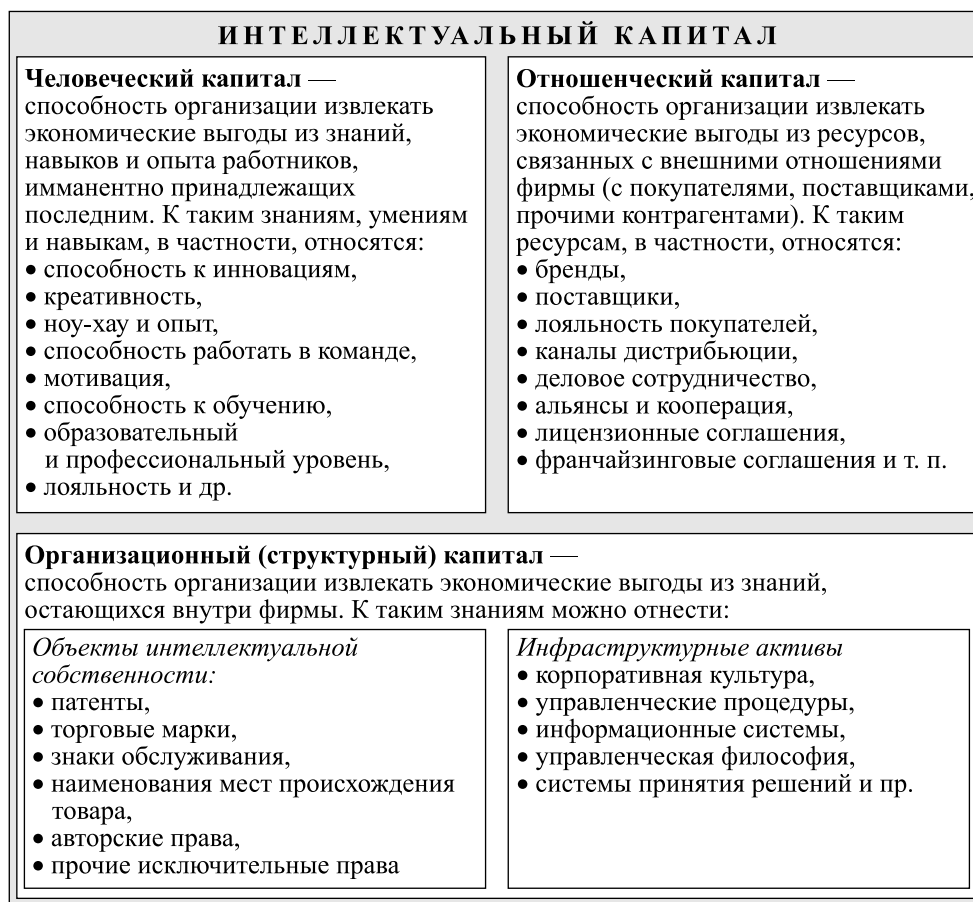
ИНТЕЛЛЕКТУАЛЬНЫЙ КАПИТАЛ

**Человеческий капитал** — способность организации извлекать экономические выгоды из знаний, навыков и опыта работников, имманентно принадлежащих последним. К таким знаниям, умениям и навыкам, в частности, относятся:
• способность к инновациям,
• креативность,
• ноу-хау и опыт,
• способность работать в команде,
• мотивация,
• способность к обучению,
• образовательный и профессиональный уровень,
• лояльность и др.

**Отношенческий капитал** — способность организации извлекать экономические выгоды из ресурсов, связанных с внешними отношениями фирмы (с покупателями, поставщиками, прочими контрагентами). К таким ресурсам, в частности, относятся:
• бренды,
• поставщики,
• лояльность покупателей,
• каналы дистрибьюции,
• деловое сотрудничество,
• альянсы и кооперация,
• лицензионные соглашения,
• франчайзинговые соглашения и т. п.

**Организационный (структурный) капитал** — способность организации извлекать экономические выгоды из знаний, остающихся внутри фирмы. К таким знаниям можно отнести:

*Объекты интеллектуальной собственности:*
• патенты,
• торговые марки,
• знаки обслуживания,
• наименования мест происхождения товара,
• авторские права,
• прочие исключительные права

*Инфраструктурные активы*
• корпоративная культура,
• управленческие процедуры,
• информационные системы,
• управленческая философия,
• системы принятия решений и пр.